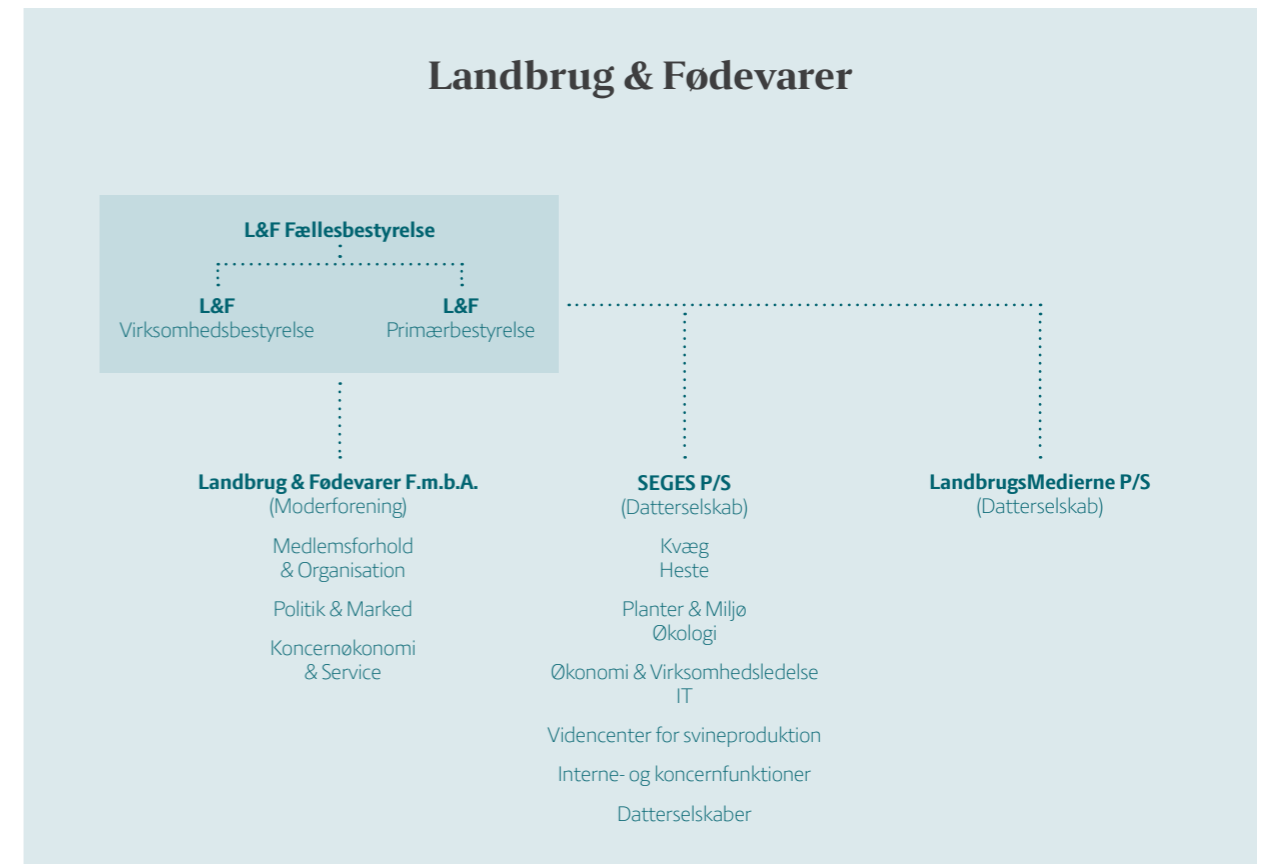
Landbrug & Fødevarer

L&F Fællesbestyrelse

L&F
Virksomhedsbestyrelse

L&F
Primærbestyrelse

Landbrug & Fødevarer F.m.b.A.
(Moderforening)

Medlemsforhold
& Organisation

Politik & Marked

Koncernøkonomi
& Service

SEGES P/S
(Datterselskab)

Kvæg
Heste

Planter & Miljø
Økologi

Økonomi & Virksomhedsledelse
IT

Videncenter for svineproduktion

Interne- og koncernfunktioner

Datterselskaber

LandbrugsMedierne P/S
(Datterselskab)